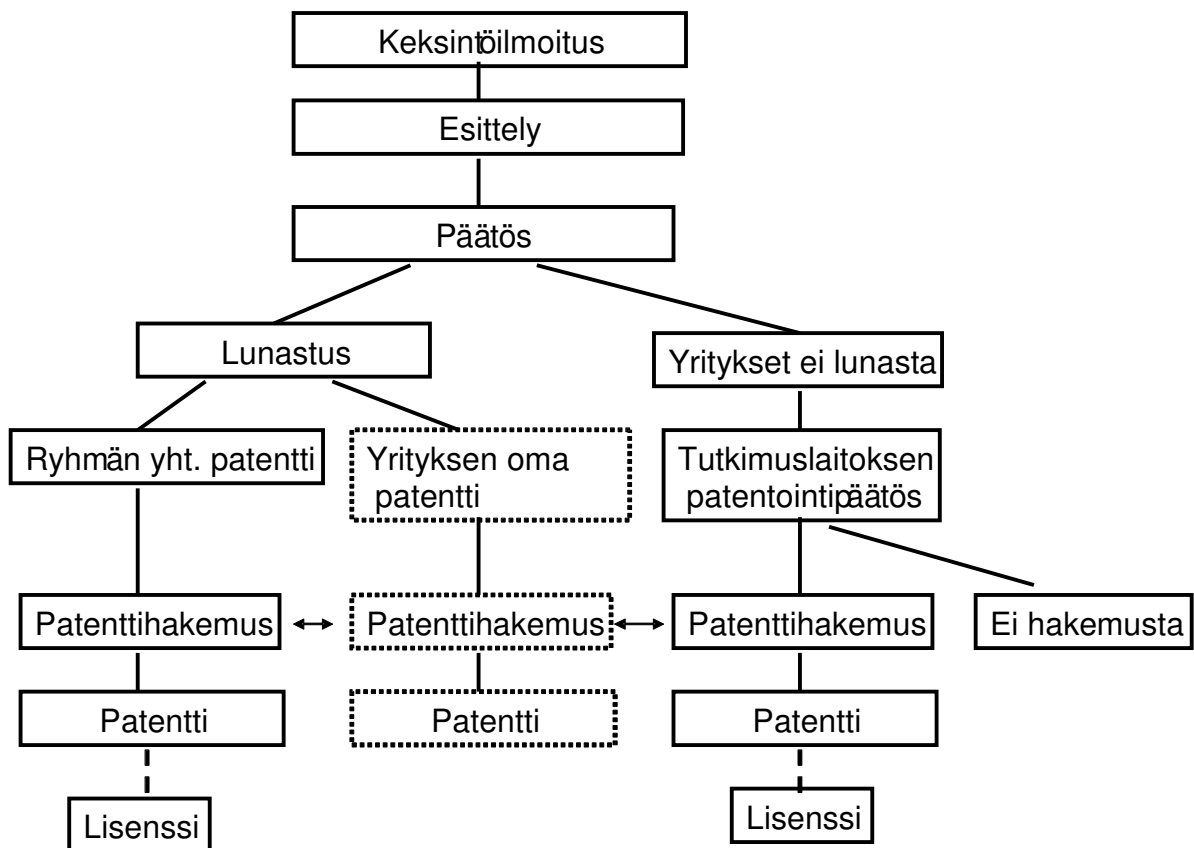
Keksintöilmoitus

Esittely

Päätös

Lunastus

Yritykset ei lunasta

Ryhmän yht. patentti

Yrityksen oma patentti

Tutkimuslaitoksen patentointipäätös

Patenttihakemus

Patenttihakemus

Patenttihakemus

Ei hakemusta

Patentti

Patentti

Patentti

Lisenssi

Lisenssi